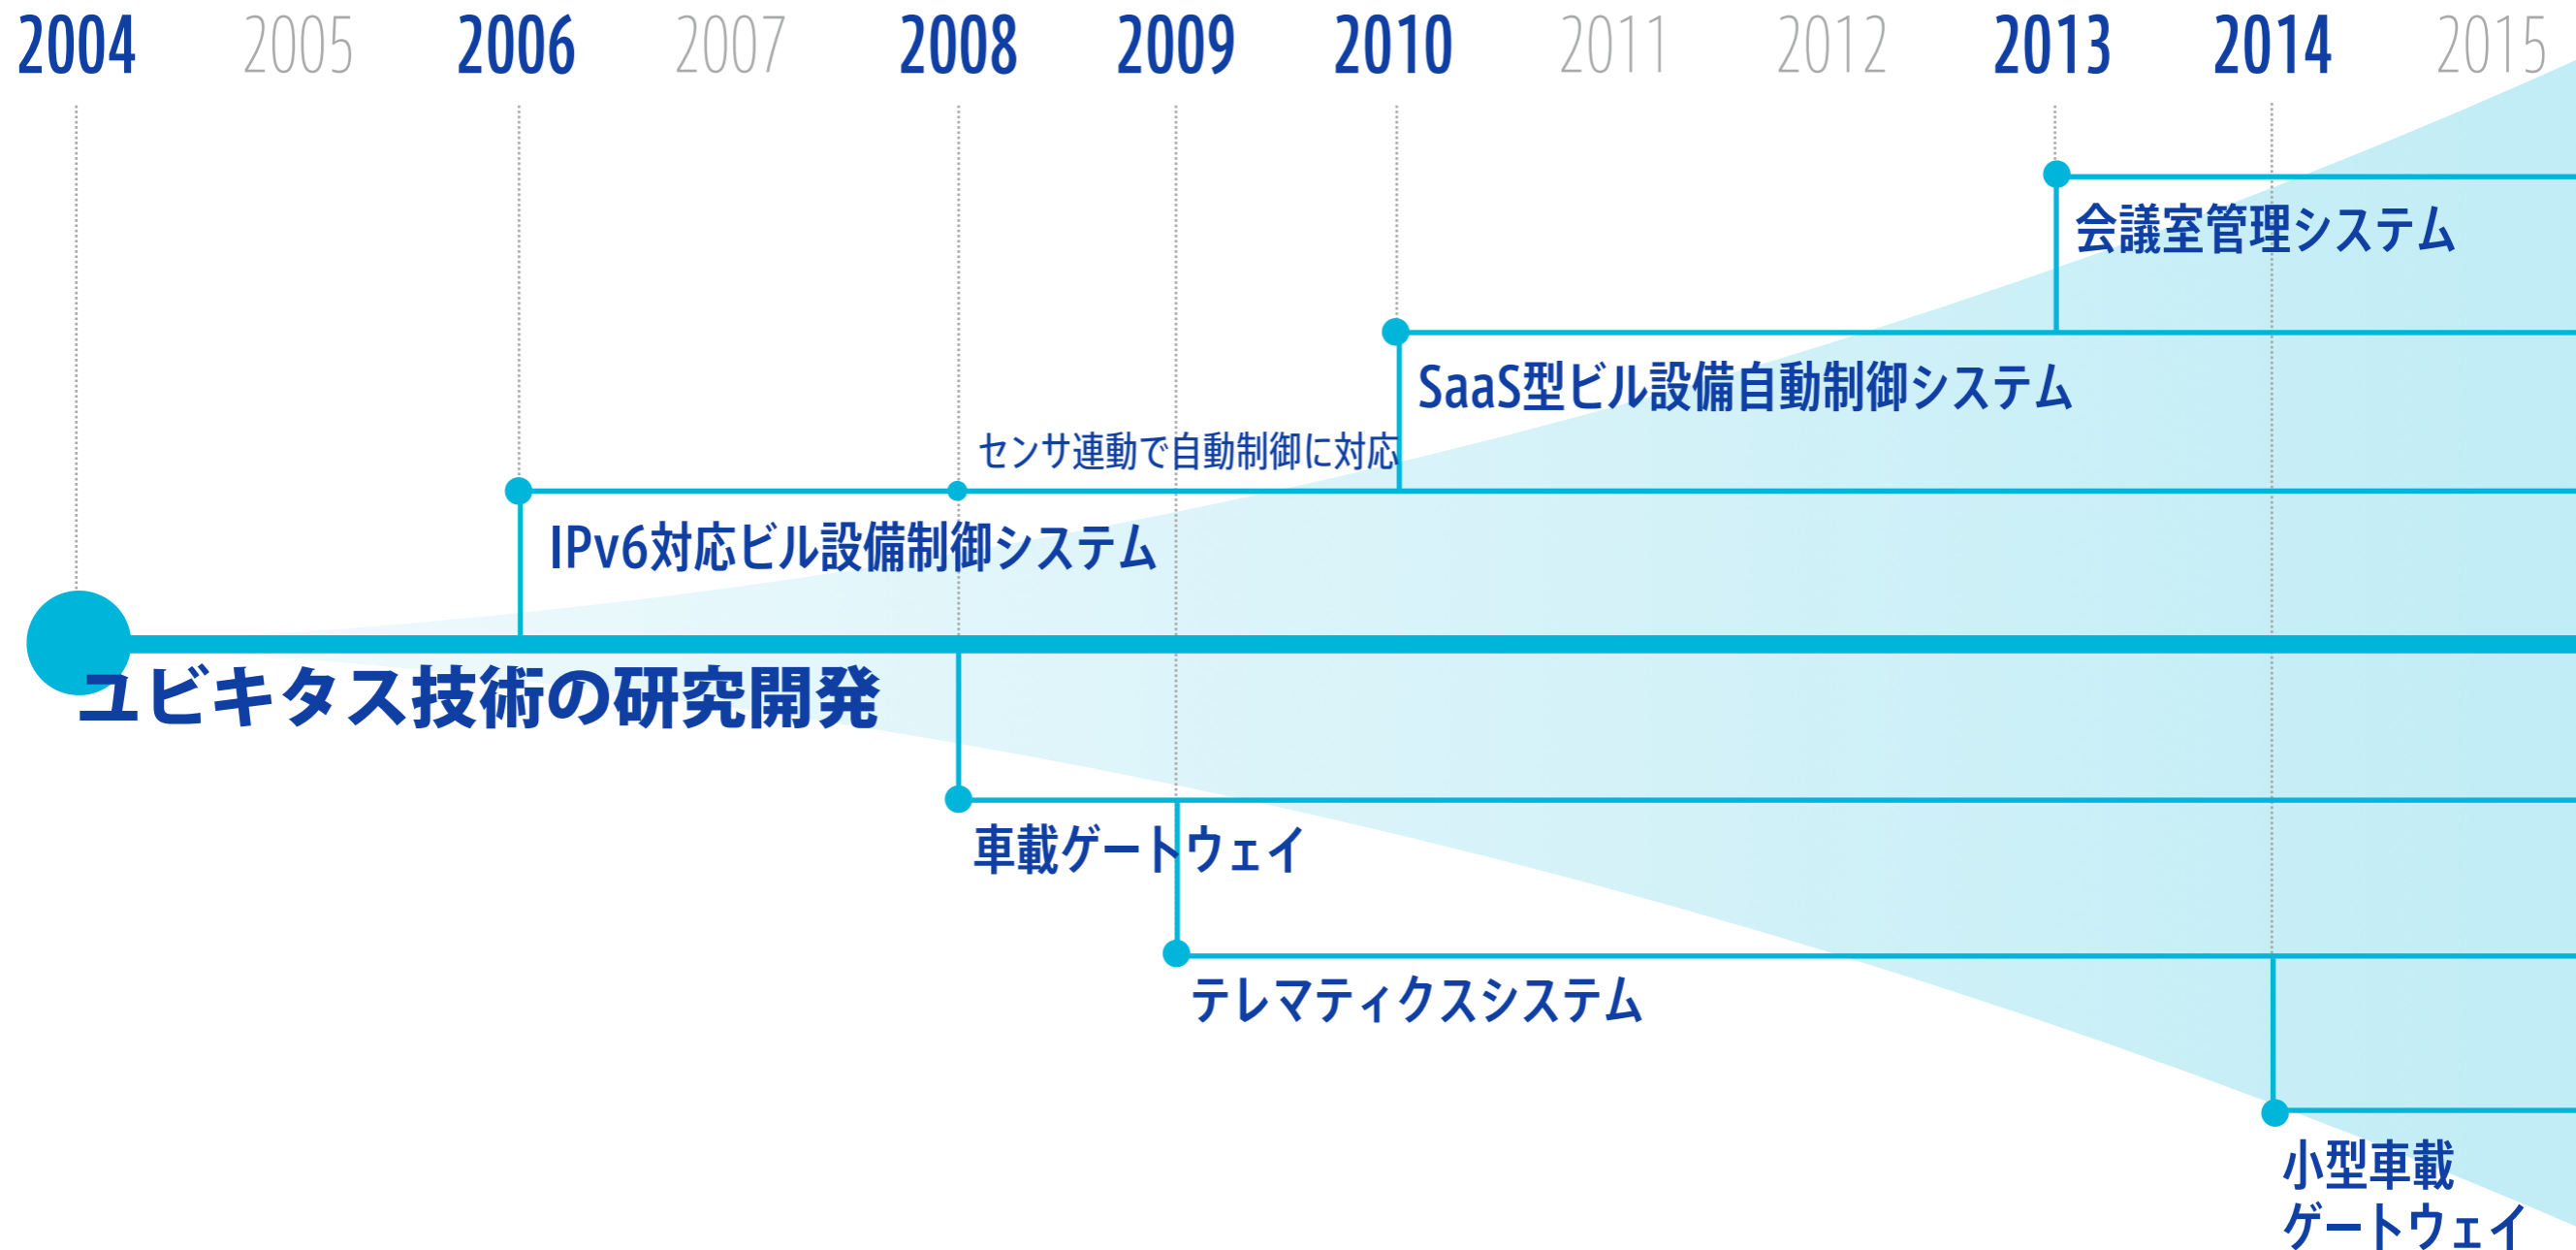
2004 2005 2006 2007 2008 2009 2010 2011 2012 2013 2014 2015

会議室管理システム

SaaS型ビル設備自動制御システム

センサ連動で自動制御に対応

IPv6対応ビル設備制御システム

ユビキタス技術の研究開発

車載ゲートウェイ

テレマティクスシステム

小型車載
ゲートウェイ